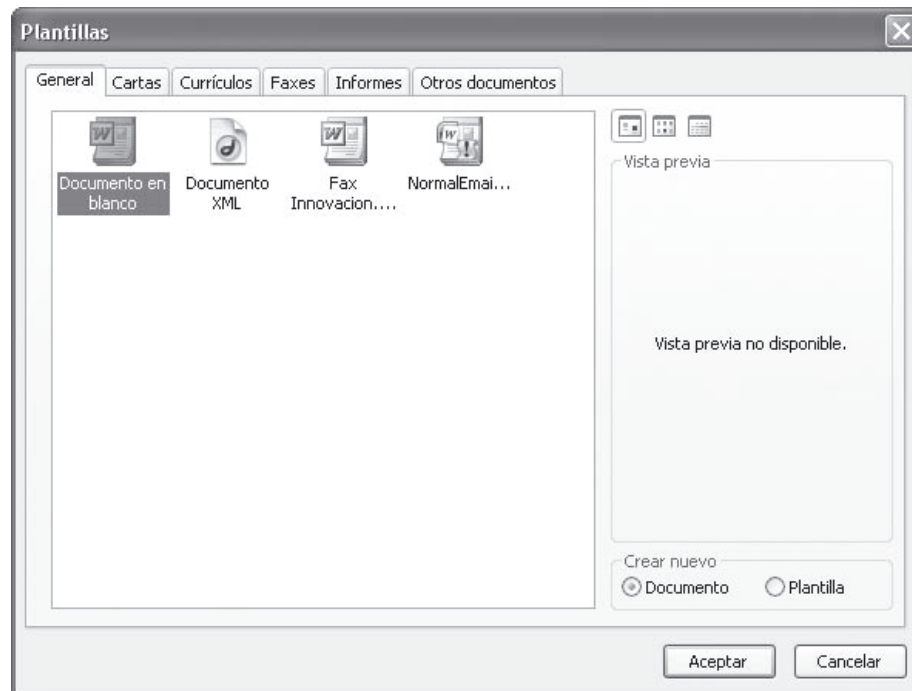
Plantillas

General | Cartas | Currículos | Faxes | Informes | Otros documentos

Documento en blanco
Documento XML
Fax Innovacion....
NormalEmai...

Vista previa

Vista previa no disponible.

Crear nuevo
Documento
Plantilla

Aceptar
Cancelar